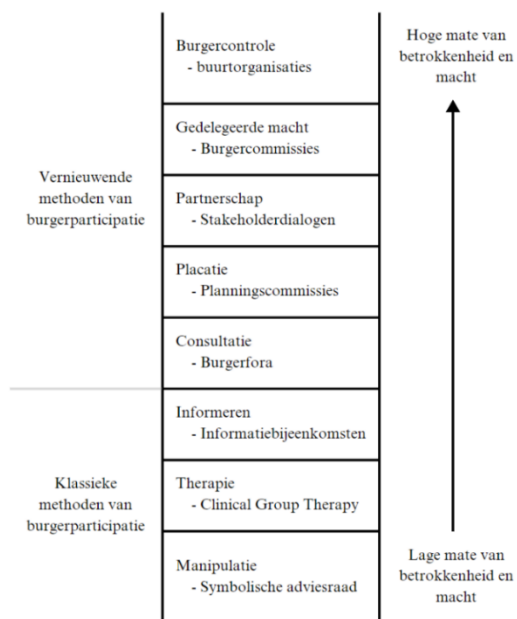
Vernieuwende methoden van burgerparticipatie

Klassieke methoden van burgerparticipatie

Burgercontrole
- buurtorganisaties

Gedelegeerde macht
- Burgercommissies

Partnerschap
- Stakeholderdialogen

Placatie
- Planningscommissies

Consultatie
- Burgerfora

Informeren
- Informatiebijeenkomsten

Therapie
- Clinical Group Therapy

Manipulatie
- Symbolische adviesraad

Hoge mate van betrokkenheid en macht

Lage mate van betrokkenheid en macht